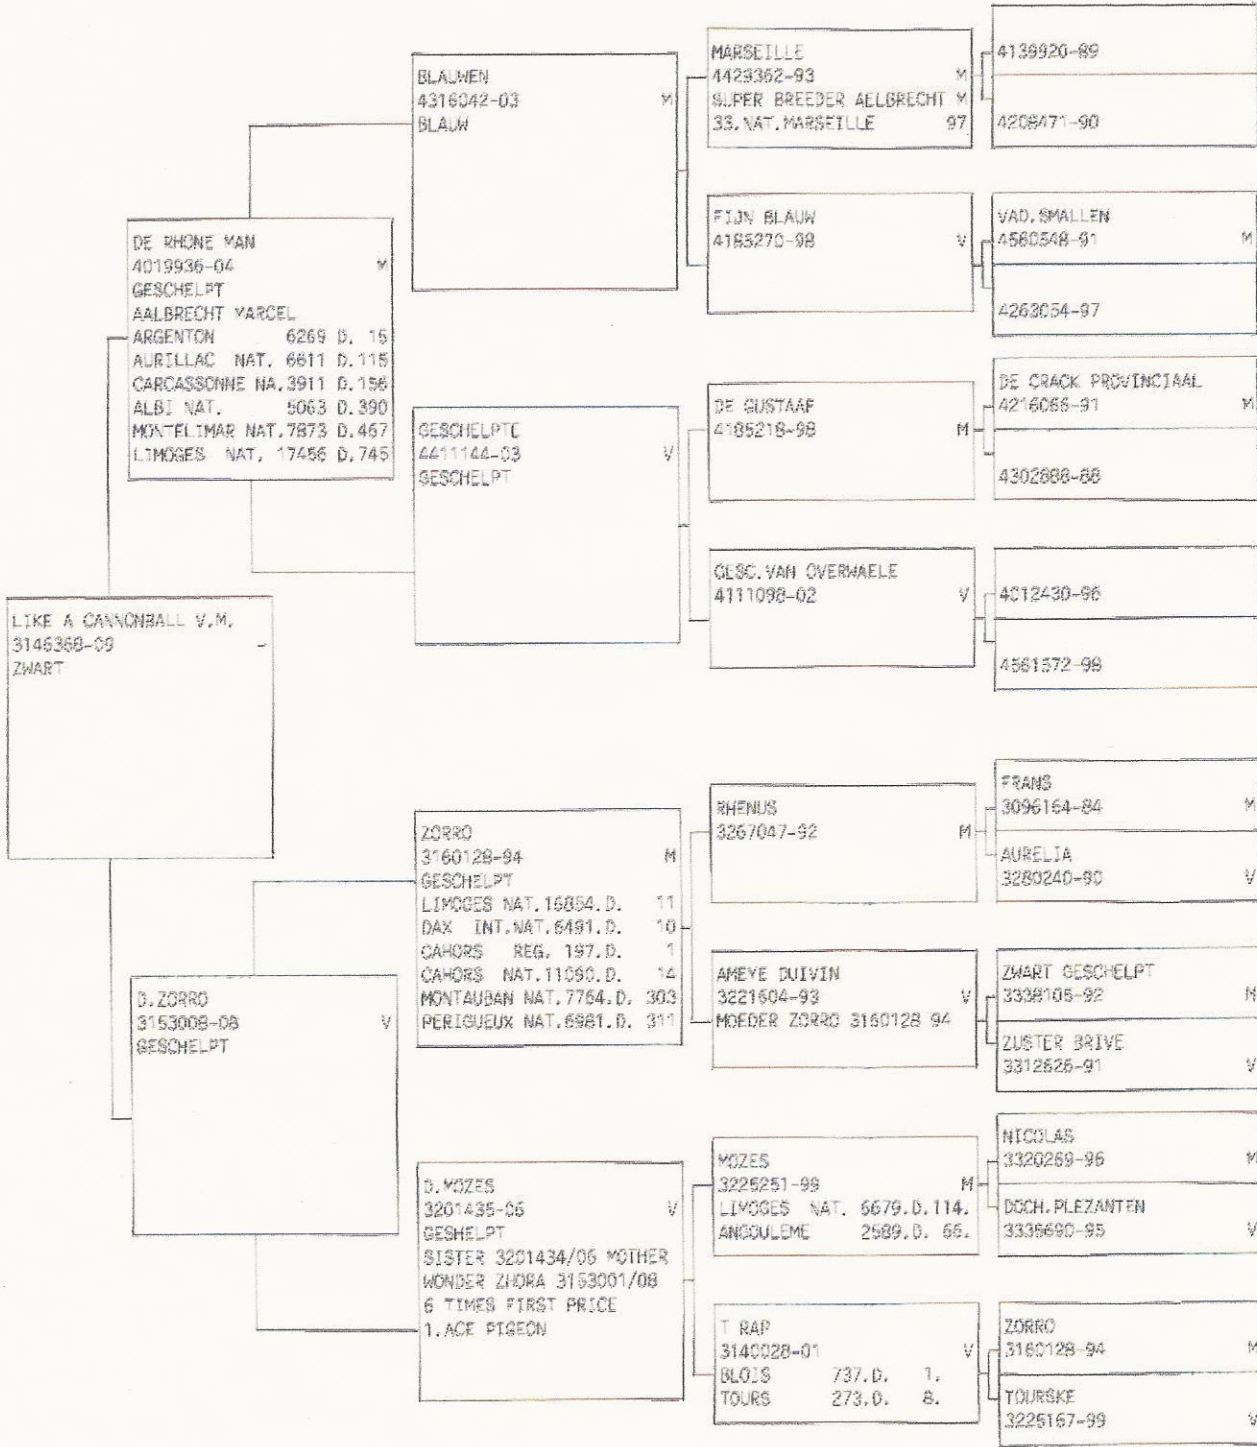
LIKE A CANNONBALL V.M.
3146368-09 -
ZWART

DE RHONE MAN
4019936-04 M
GESCHELPT
AALBRECHT MARCEL
ARGENTON 6269 D. 15
AURILLAC NAT. 6611 D.115
CARCASSONNE NA.3911 D.156
ALBI NAT. 5063 D.390
MONTELIMAR NAT.7873 D.467
LIMOGES NAT. 17456 D.745

BLAUWEN
4316042-03 M
BLAUW

MARSEILLE
4429362-93 M
SUPER BREEDER AELBRECHT M
33.NAT.MARSEILLE 97

4139920-89

4208471-90

FIJN BLAUW
4185270-98 V

VAD.SMALLEN
4580548-91 M

4263054-97

GESCHELPTE
4411144-03 V
GESCHELPT

DE GUSTAAF
4185218-98 M

DE CRACK PROVINCIAAL
4216066-91 M

4302888-88

GESC.VAN OVERWAELE
4111098-02 V

4012430-96

4561572-98

D.ZORRO
3153008-08 V
GESCHELPT

ZORRO
3160128-94 M
GESCHELPT
LIMOGES NAT.16854.D. 11
DAX INT.NAT.6491.D. 10
CAHORS REG. 197.D. 1
CAHORS NAT.11090.D. 14
MONTAUBAN NAT.7764.D. 303
PERIGUEUX NAT.6981.D. 311

RHENUS
3267047-92 M

FRANS
3096164-84 M

AURELIA
3280240-90 V

AMEYE DUIVIN
3221604-93 V
MOEDER ZORRO 3160128 94

ZWART GESCHELPT
3338105-92 M

ZUSTER BRIVE
3312626-91 V

D.MOZES
3201435-06 V
GESHELPT
SISTER 3201434/06 MOTHER
WONDER ZHORA 3153001/08
6 TIMES FIRST PRICE
1.ACE PIGEON

MOZES
3225251-99 M
LIMOGES NAT. 6679.D.114.
ANGOULEME 2589.D. 66.

NICOLAS
3320269-96 M

DOCH.PLEZANTEN
3335690-95 V

T RAP
3140028-01 V
BLOIS 737.D. 1.
TOURS 273.D. 8.

ZORRO
3160128-94 M

TOURSKE
3225167-99 V